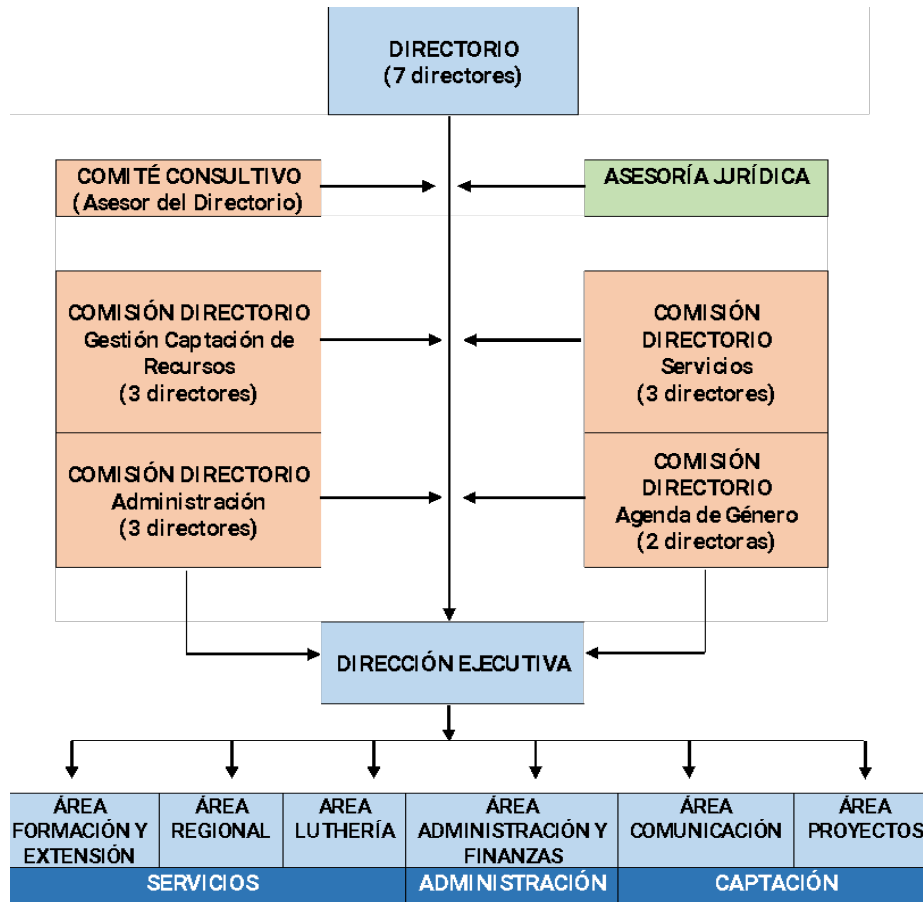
DIRECTORIO
(7 directores)

COMITÉ CONSULTIVO
(Asesor del Directorio)

ASESORÍA JURÍDICA

COMISIÓN DIRECTORIO
Gestión Captación de Recursos
(3 directores)

COMISIÓN DIRECTORIO
Servicios
(3 directores)

COMISIÓN DIRECTORIO
Administración
(3 directores)

COMISIÓN DIRECTORIO
Agenda de Género
(2 directoras)

DIRECCIÓN EJECUTIVA

| ÁREA FORMACIÓN Y EXTENSIÓN | ÁREA REGIONAL | AREA LUTHERÍA | ÁREA ADMINISTRACIÓN Y FINANZAS | ÁREA COMUNICACIÓN | ÁREA PROYECTOS |
|---|---|---|---|---|---|

SERVICIOS
ADMINISTRACIÓN
CAPTACIÓN